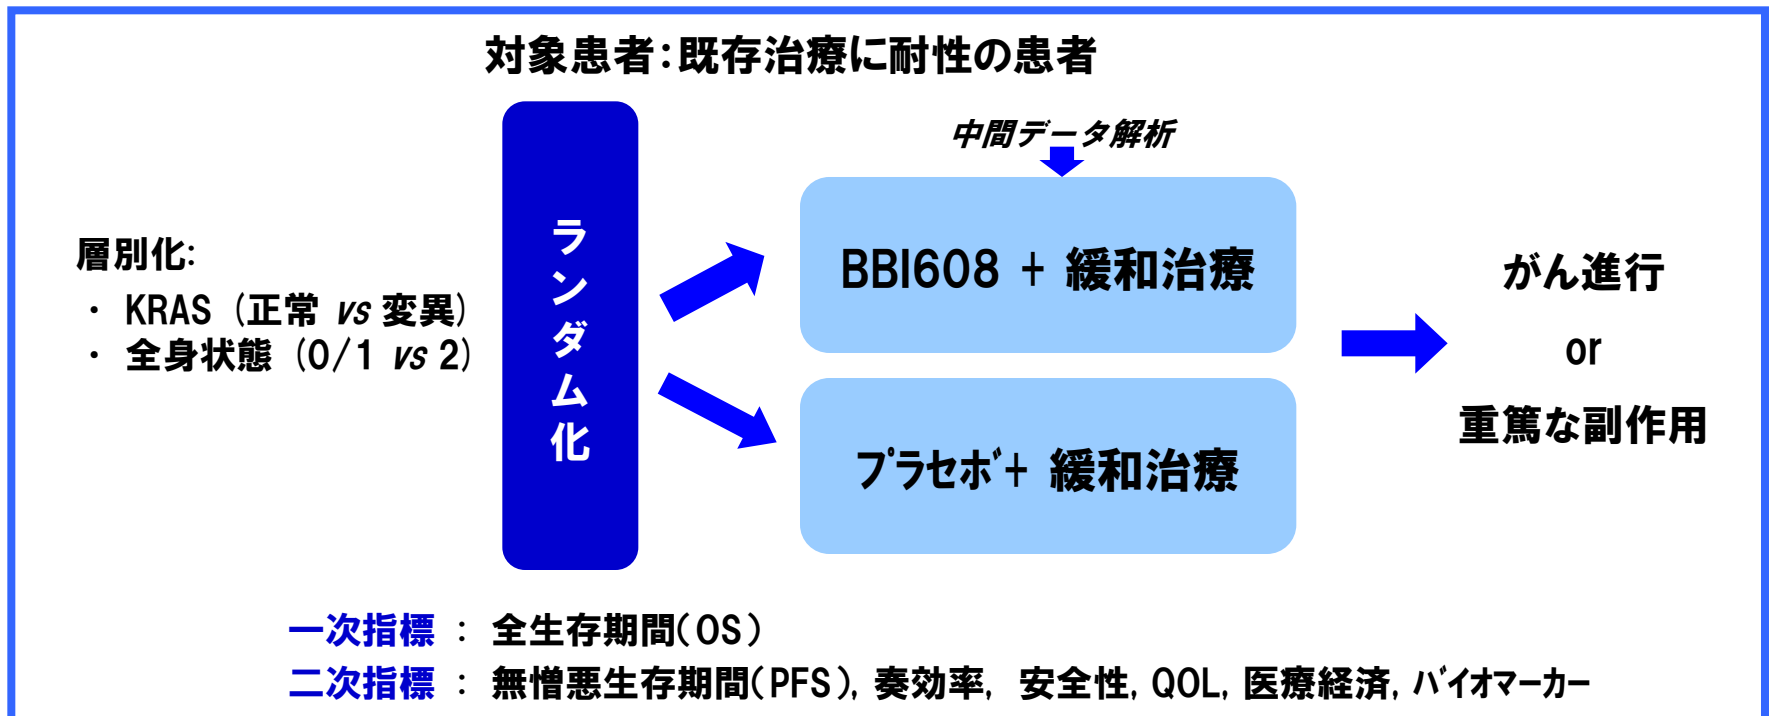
対象患者：既存治療に耐性の患者

層別化:
・ KRAS（正常 vs 変異）
・ 全身状態（0/1 vs 2）

ランダム化

中間データ解析

BBI608 ＋ 緩和治療

プラセボ＋ 緩和治療

がん進行
or
重篤な副作用

一次指標 ： 全生存期間（OS）
二次指標 ： 無増悪生存期間（PFS），奏効率，安全性，QOL，医療経済，バイオマーカー